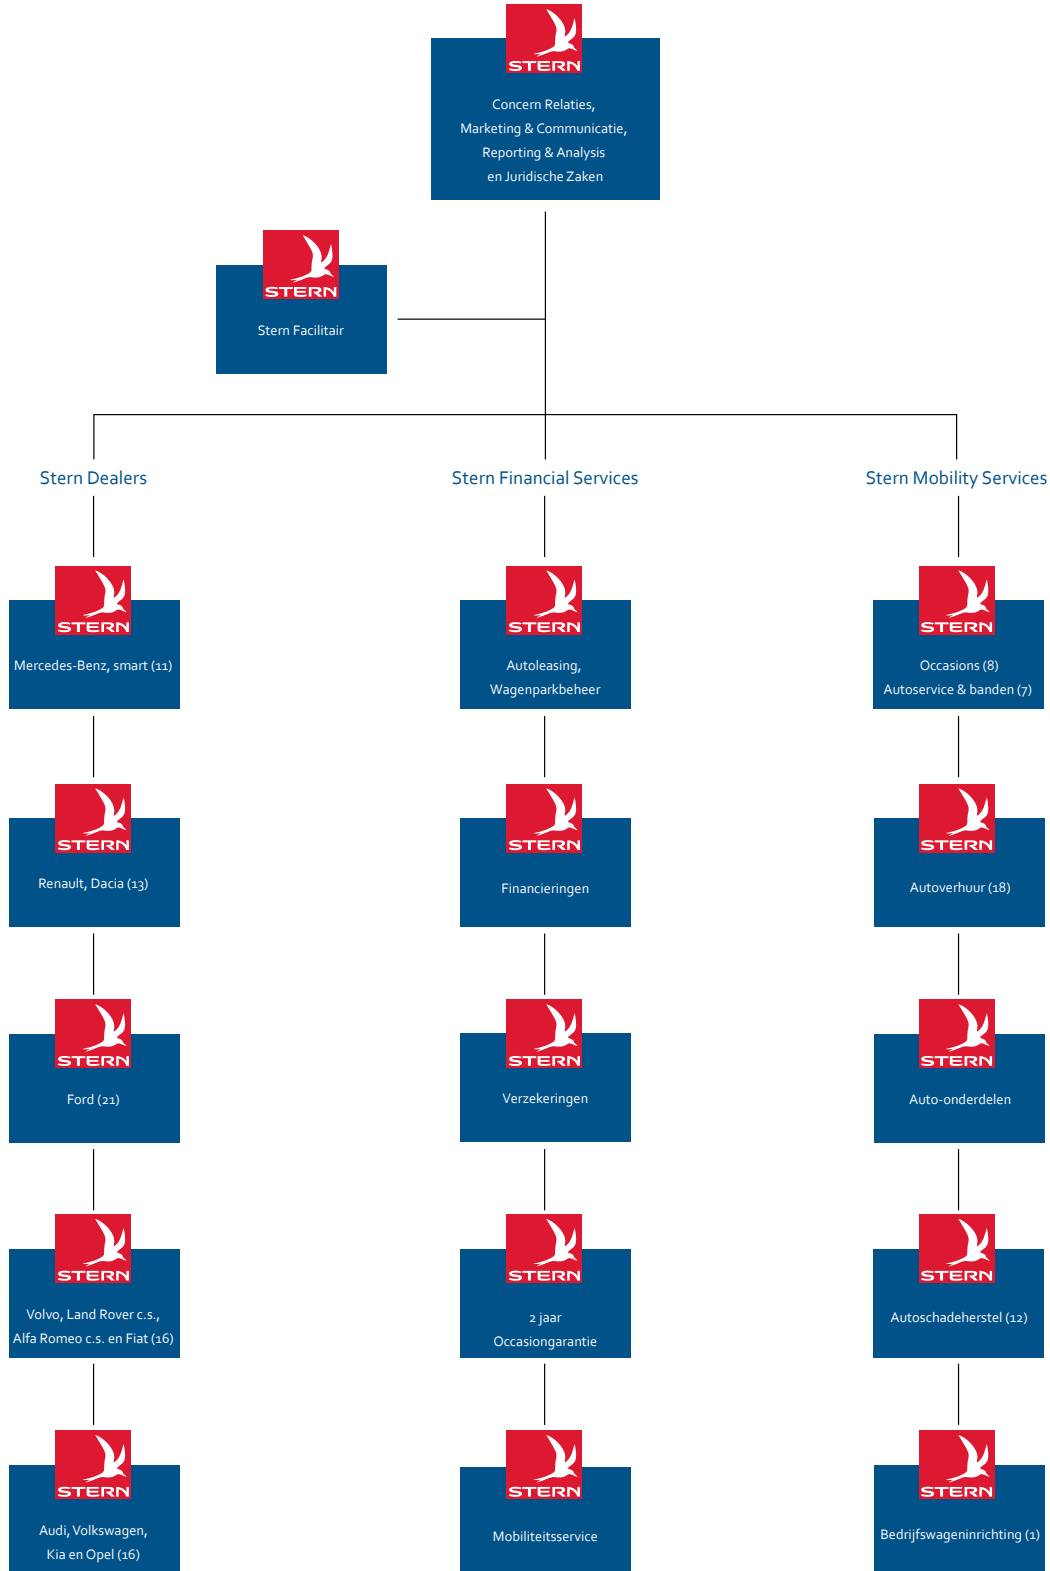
STERN
Concern Relaties, Marketing & Communicatie, Reporting & Analysis en Juridische Zaken

STERN
Stern Facilitair

Stern Dealers

STERN
Mercedes-Benz, smart (11)

STERN
Renault, Dacia (13)

STERN
Ford (21)

STERN
Volvo, Land Rover c.s., Alfa Romeo c.s. en Fiat (16)

STERN
Audi, Volkswagen, Kia en Opel (16)

Stern Financial Services

STERN
Autoleasing, Wagenparkbeheer

STERN
Financieringen

STERN
Verzekeringen

STERN
2 jaar Occasiongarantie

STERN
Mobiliteitsservice

Stern Mobility Services

STERN
Occasions (8)
Autoservice & banden (7)

STERN
Autoverhuur (18)

STERN
Auto-onderdelen

STERN
Autoschadeherstel (12)

STERN
Bedrijfswageninrichting (1)